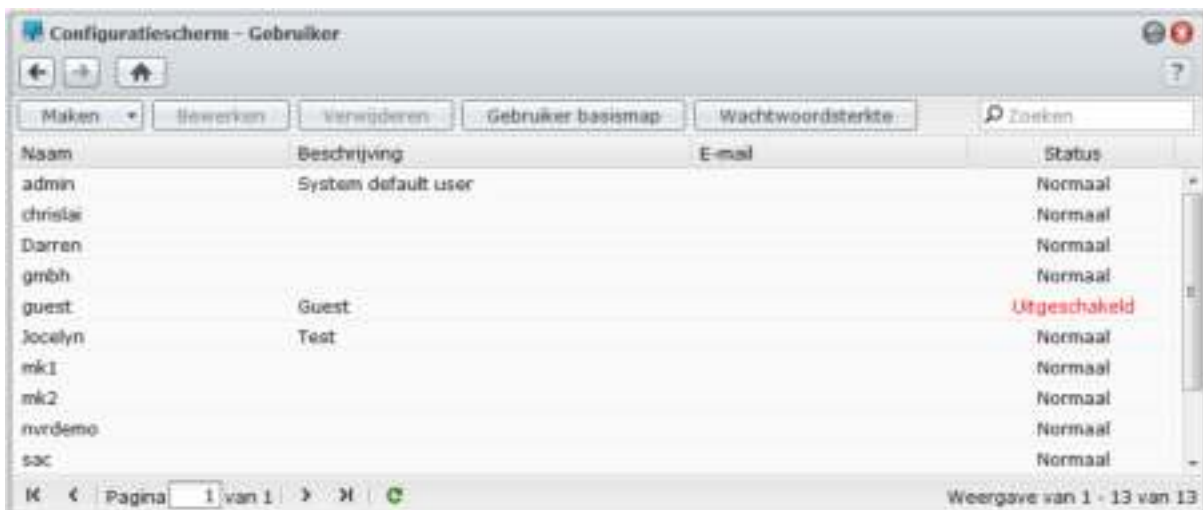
Configuratiescherm - Gebruiker

?

Maken ▾ | Bewerken | Verwijderen | Gebruiker basismap | Wachtwoordsterkte | Zoeken

| Naam | Beschrijving | E-mail | Status |
|---|---|---|---|
| admin | System default user | | Normaal |
| chrislai | | | Normaal |
| Darren | | | Normaal |
| gmbh | | | Normaal |
| guest | Guest | | Uitgeschakeld |
| Jocelyn | Test | | Normaal |
| mk1 | | | Normaal |
| mk2 | | | Normaal |
| nvrdemo | | | Normaal |
| sac | | | Normaal |

Pagina 1 van 1

Weergave van 1 - 13 van 13